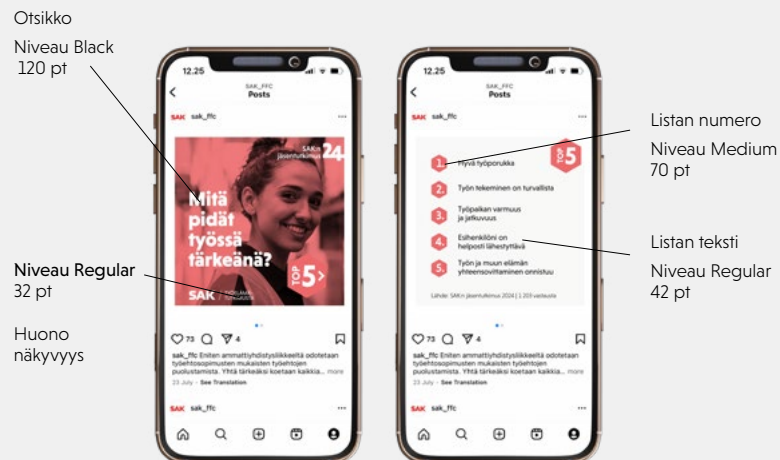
Otsikko

Niveau Black 120 pt

Niveau Regular 32 pt

Huono näkyvyys

12.25

SAK_FFC
Posts

SAK sak_ffc

SAK:n jäsentutkimus 24

Mitä pidät työssä tärkeänä?

TOP 5

SAK

73 4

sak_ffc Eniten ammattiyhdistysliikkeeltä odotetaan työehtosopimusten mukaisten työehtojen puolustamista. Yhtä tärkeäksi koetaan kaikkia... more

23 July · See Translation

SAK sak_ffc

12.25

SAK_FFC
Posts

SAK sak_ffc

TOP 5

1. Hyvä työporukka

2. Työn tekeminen on turvallista

3. Työpaikan varmuus ja jatkuvuus

4. Esihenkilöni on helposti lähestyttävä

5. Työn ja muun elämän yhteensovittaminen onnistuu

Lähde: SAK:n jäsentutkimus 2024 | 1 209 vastaajaa

73 4

sak_ffc Eniten ammattiyhdistysliikkeeltä odotetaan työehtosopimusten mukaisten työehtojen puolustamista. Yhtä tärkeäksi koetaan kaikkia... more

23 July · See Translation

SAK sak_ffc

Listan numero

Niveau Medium 70 pt

Listan teksti

Niveau Regular 42 pt